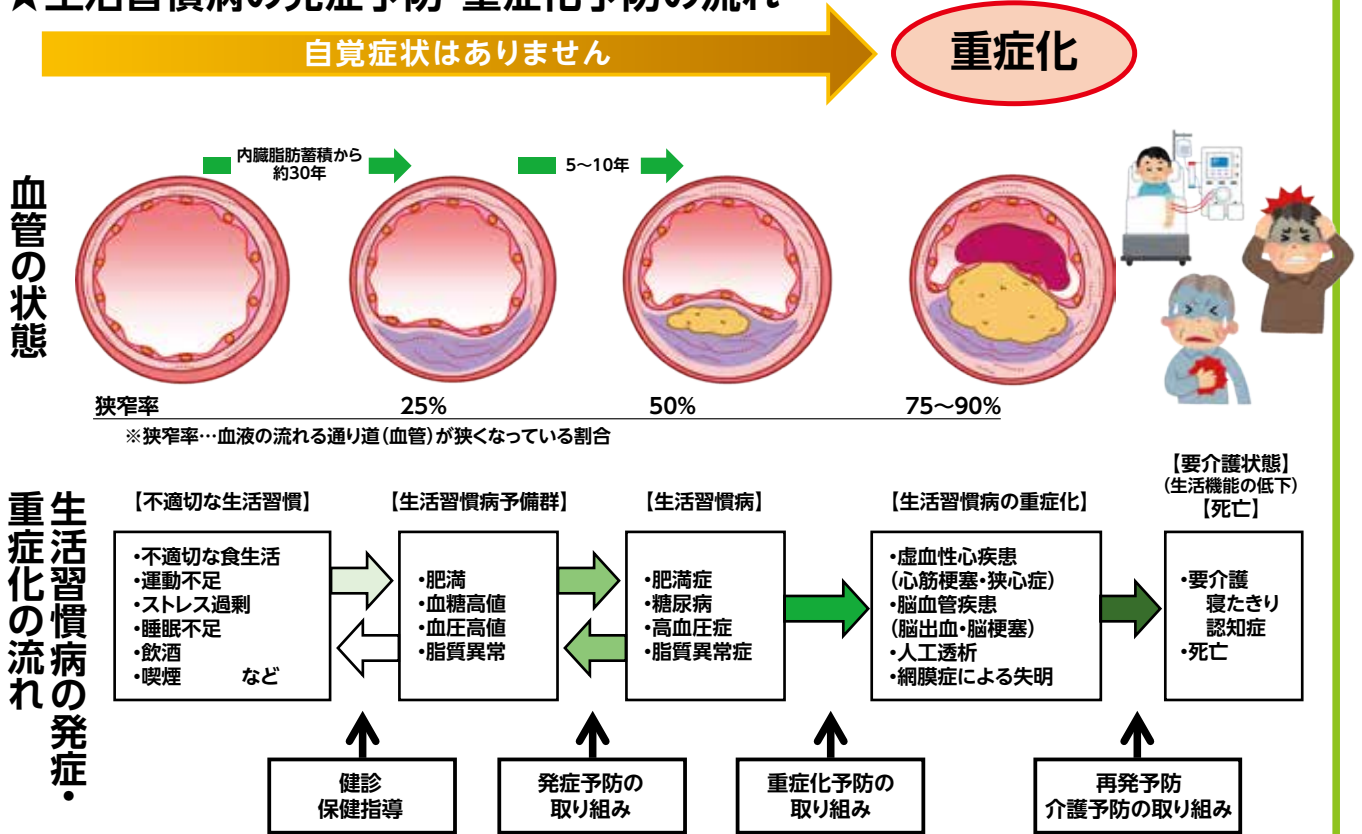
★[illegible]

自覚症状はありません

重症化

血管の状態

内臓脂肪蓄積から約30年

5〜10年

狭窄率

25%

50%

75〜90%

※狭窄率…血液の流れる通り道(血管)が狭くなっている割合

生活習慣病の発症・重症化の流れ

【不適切な生活習慣】
・不適切な食生活
・運動不足
・ストレス過剰
・睡眠不足
・飲酒
・喫煙　など

【生活習慣病予備群】
・肥満
・血糖高値
・血圧高値
・脂質異常

【生活習慣病】
・肥満症
・糖尿病
・高血圧症
・脂質異常症

【生活習慣病の重症化】
・虚血性心疾患
(心筋梗塞・狭心症)
・脳血管疾患
(脳出血・脳梗塞)
・人工透析
・網膜症による失明

【要介護状態】
(生活機能の低下)
【死亡】
・要介護
寝たきり
認知症
・死亡

健診
保健指導

発症予防の取り組み

重症化予防の取り組み

再発予防
介護予防の取り組み